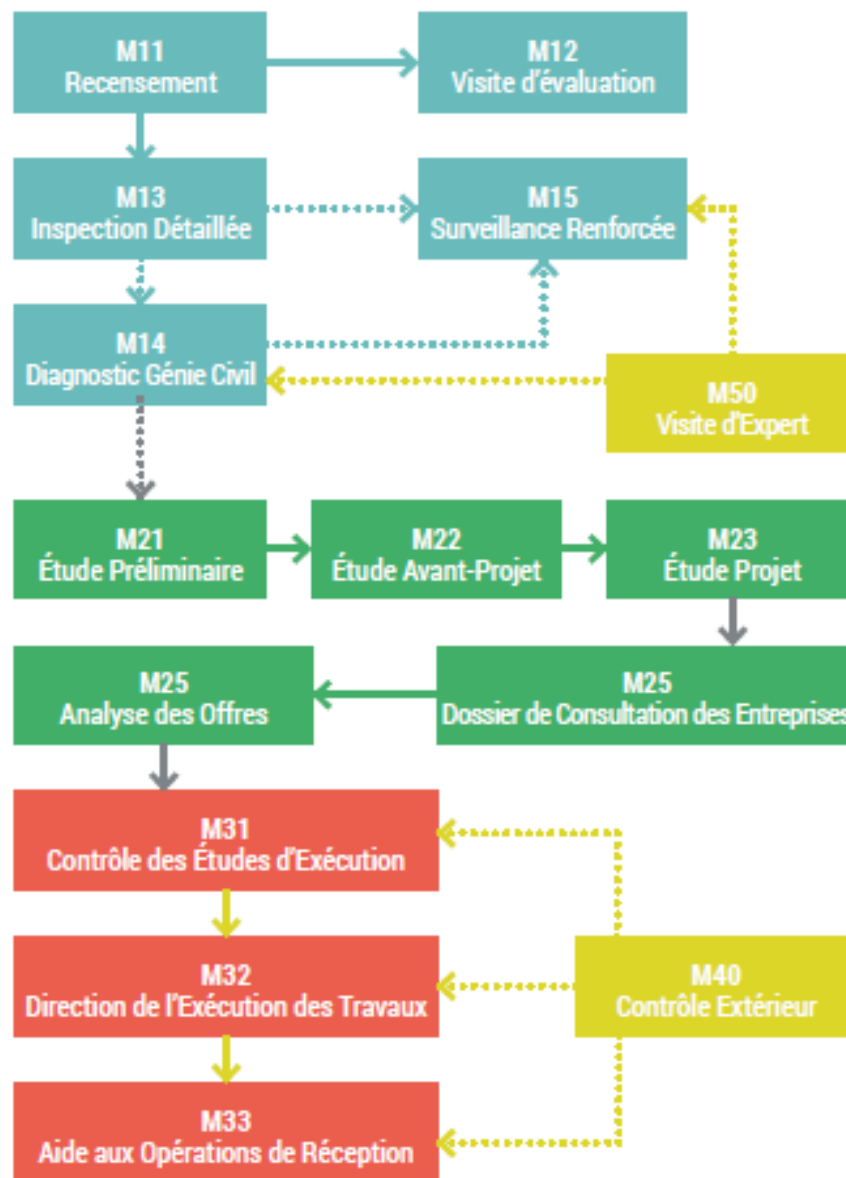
M11
Recensement

M12
Visite d'évaluation

M13
Inspection Détaillée

M15
Surveillance Renforcée

M14
Diagnostic Génie Civil

M50
Visite d'Expert

M21
Étude Préliminaire

M22
Étude Avant-Projet

M23
Étude Projet

M25
Analyse des Offres

M25
Dossier de Consultation des Entreprises

M31
Contrôle des Études d'Exécution

M32
Direction de l'Exécution des Travaux

M40
Contrôle Extérieur

M33
Aide aux Opérations de Réception